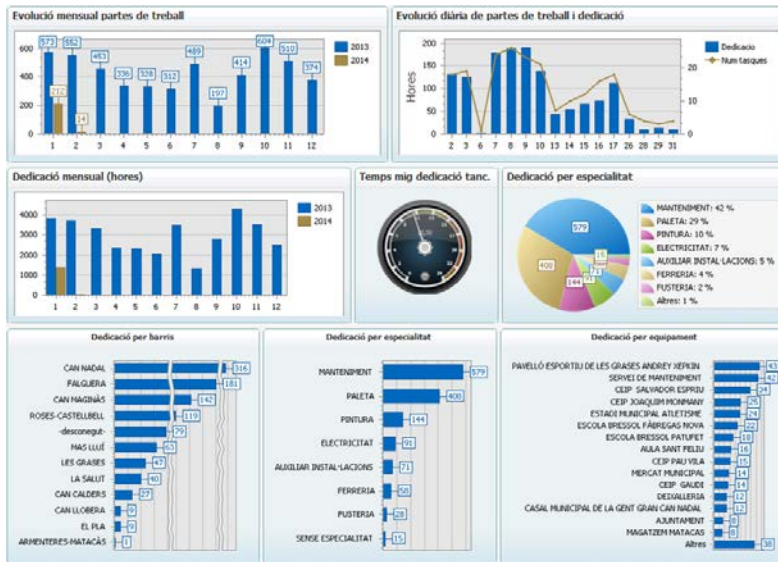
Evolució mensual partes de treball

600 400 200 0

573 552 453 336 328 312 489 197 414 604 510 374
212 14

1 2 3 4 5 6 7 8 9 10 11 12

2013
2014

Evolució diària de partes de treball i dedicació

Hores

200 150 100 50 0

20 10 0

2 3 6 7 8 9 10 13 11 14 15 16 17 28 29 31

Dedicacio
Num tasques

Dedicació mensual (hores)

4000 3000 2000 1000 0

1 2 3 4 5 6 7 8 9 10 11 12

2013
2014

Temps mig dedicació tanc.

Dedicació per especialitat

579
400
144
91
71
52

MANTENIMENT: 42 %
PALETA: 29 %
PINTURA: 10 %
ELECTRICITAT: 7 %
AUXILIAR INSTAL·LACIONS: 5 %
FERRERIA: 4 %
FUSTERIA: 2 %
Altres: 1 %

Dedicació per barris

CAN NADAL 316
FALGUERA 181
CAN MAGINÀS 142
ROSES-CASTELLBELL 119
-desconegut- 79
MAS LLUÍ 63
LES GRASES 47
LA SALUT 40
CAN CALDERS 27
CAN LLOBERA 9
EL PLA 9
ARMENTERES-MATACÀS 1

Dedicació per especialitat

MANTENIMENT 579
PALETA 400
PINTURA 144
ELECTRICITAT 91
AUXILIAR INSTAL·LACIONS 71
FERRERIA 52
FUSTERIA 28
SENSE ESPECIALITAT 15

Dedicació per equipament

PAVELLÓ ESPORTIU DE LES GRASES ANDREY XEPKIN 43
SERVEI DE MANTENIMENT 42
CEIP SALVADOR ESPRIU 34
CEIP JOAQUIM MONMANY 26
ESTADI MUNICIPAL ATLETISME 24
ESCOLA BRESSOL FÀBREGAS NOVA 22
ESCOLA BRESSOL PATUFET 18
AULA SANT PELIU 16
CEIP PAU VILA 16
MERCAT MUNICIPAL 14
CEIP GAUDÍ 14
DEIXALLERIA 12
CASAL MUNICIPAL DE LA GENT GRAN CAN NADAL 12
AJUNTAMENT 8
MAGATZEM MATACAS 8
Altres 38